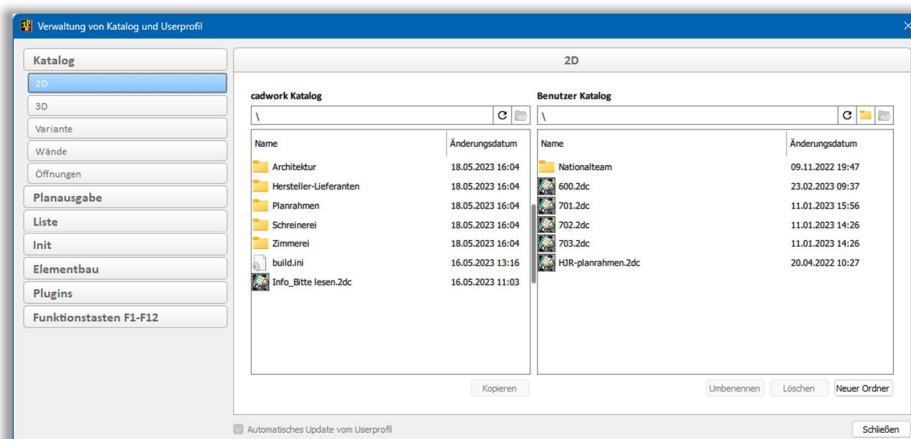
Verwaltung von Katalog und Userprofil

Katalog
2D
3D
Variante
Wände
Öffnungen
Planausgabe
Liste
Init
Elementbau
Plugins
Funktionstasten F1-F12

2D

cadwork Katalog
\

| Name | Änderungsdatum |
|---|---|
| Architektur | 18.05.2023 16:04 |
| Hersteller-Lieferanten | 18.05.2023 16:04 |
| Planrahmen | 18.05.2023 16:04 |
| Schreinerei | 18.05.2023 16:04 |
| Zimmerei | 18.05.2023 16:04 |
| build.ini | 16.05.2023 13:16 |
| Info_Bitte lesen.2dc | 16.05.2023 11:03 |

Kopieren

Benutzer Katalog
\

| Name | Änderungsdatum |
|---|---|
| Nationalteam | 09.11.2022 19:47 |
| 600.2dc | 23.02.2023 09:37 |
| 701.2dc | 11.01.2023 15:56 |
| 702.2dc | 11.01.2023 14:26 |
| 703.2dc | 11.01.2023 14:26 |
| HJR-planrahmen.2dc | 20.04.2022 10:27 |

Umbenennen Löschen Neuer Ordner

Automatisches Update vom Userprofil

Schließen